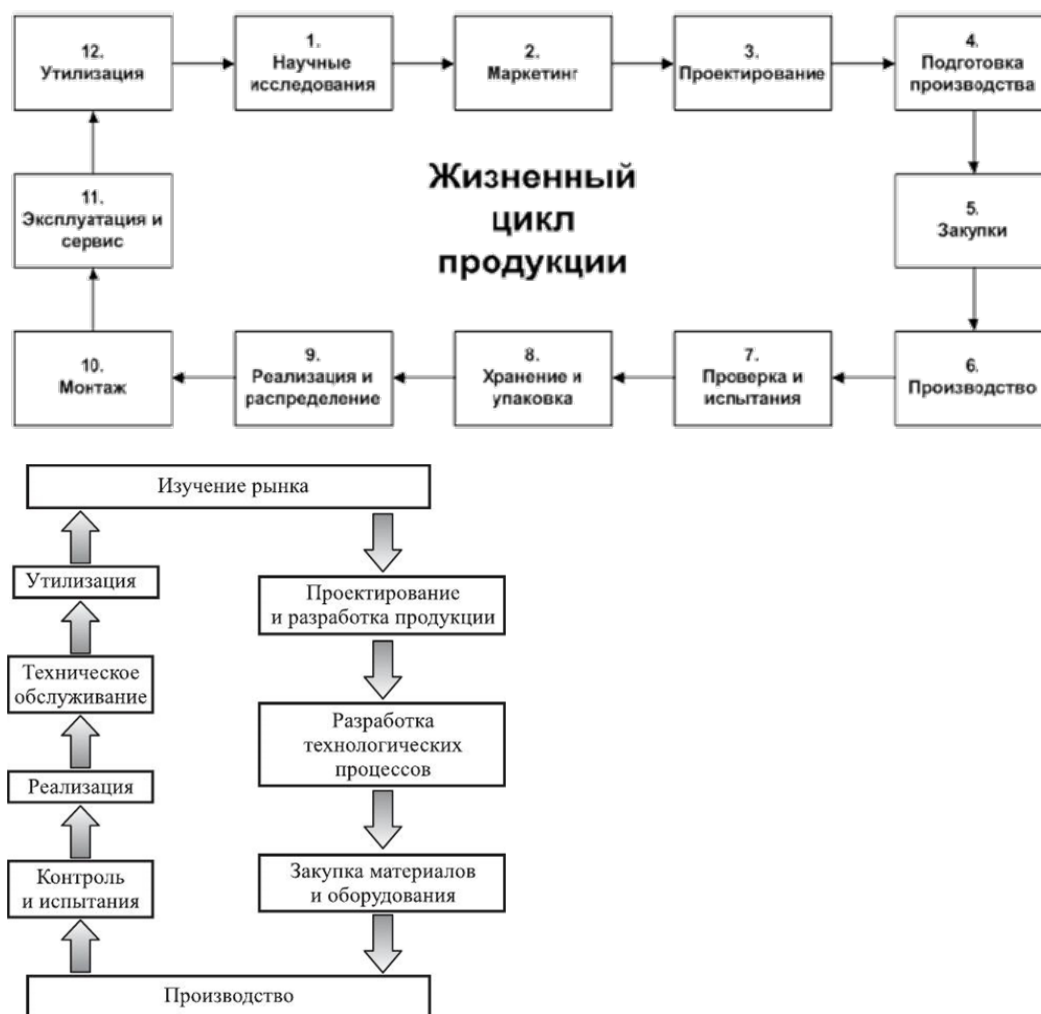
12.
Утилизация

1.
Научные исследования

2.
Маркетинг

3.
Проектирование

4.
Подготовка производства

Жизненный цикл продукции

11.
Эксплуатация и сервис

5.
Закупки

10.
Монтаж

9.
Реализация и распределение

8.
Хранение и упаковка

7.
Проверка и испытания

6.
Производство

Изучение рынка

Утилизация

Проектирование и разработка продукции

Техническое обслуживание

Разработка технологических процессов

Реализация

Закупка материалов и оборудования

Контроль и испытания

Производство